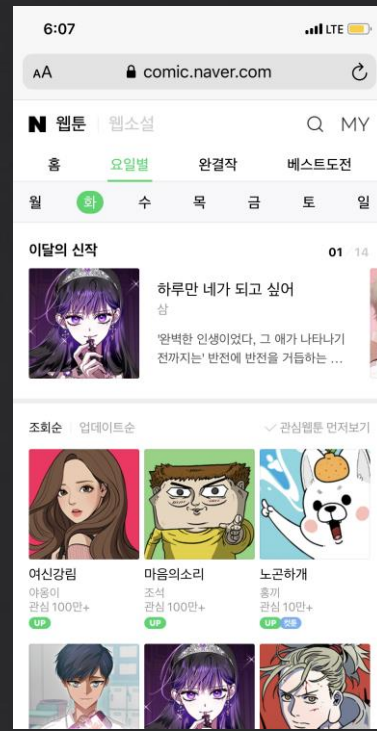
6:07
LTE

AA comic.naver.com

N 웹툰 | 웹소설
MY

홈 요일별 완결작 베스트도전

월 화 수 목 금 토 일

이달의 신작
01 14

하루만 네가 되고 싶어
삼
'완벽한 인생이었다, 그 애가 나타나기 전까지는' 반전에 반전을 거듭하는 ...

조회순 | 업데이트순
관심웹툰 먼저보기

여신강림
야옹이
관심 100만+
UP

마음의소리
조석
관심 100만+
UP

노곤하개
홍끼
관심 10만+
UP 컷툰